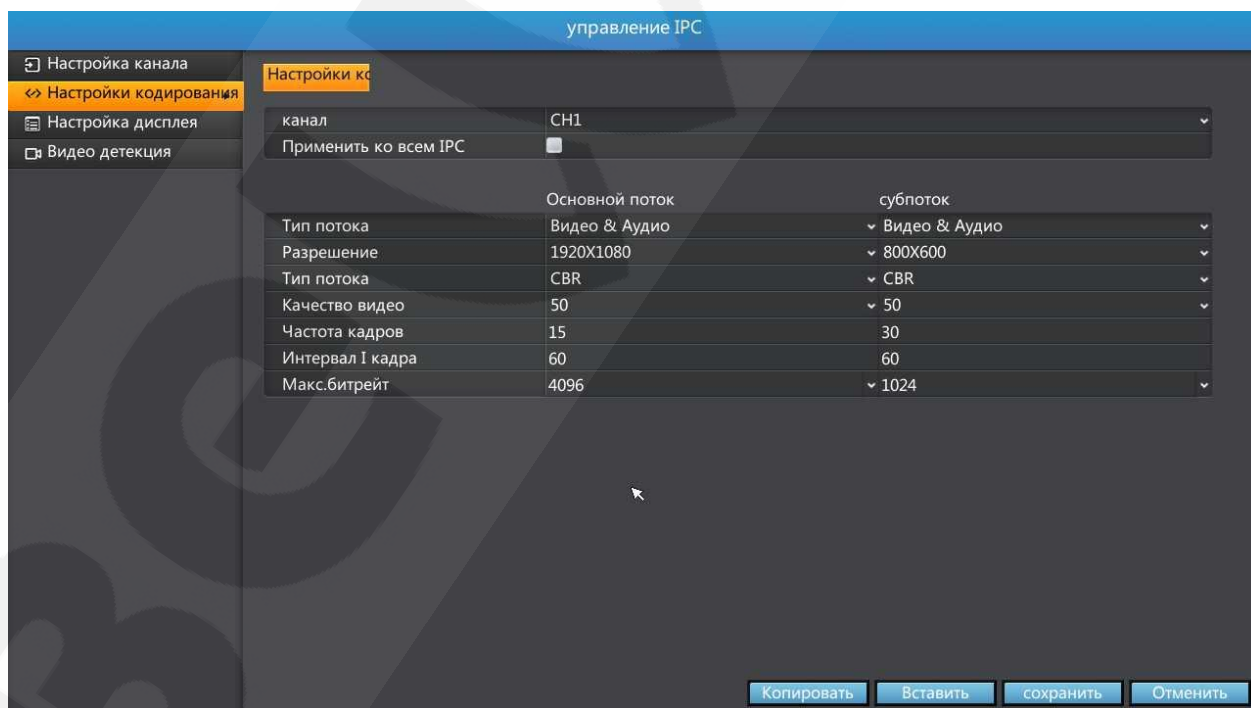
управление IPC

Настройка канала
Настройки кодирования
Настройка дисплея
Видео детекция

Настройки ко

| канал | CH1 | |
|---|---|---|
| Применить ко всем IPC | | |

| | Основной поток | субпоток |
|---|---|---|
| Тип потока | Видео & Аудио | Видео & Аудио |
| Разрешение | 1920X1080 | 800X600 |
| Тип потока | CBR | CBR |
| Качество видео | 50 | 50 |
| Частота кадров | 15 | 30 |
| Интервал I кадра | 60 | 60 |
| Макс.битрейт | 4096 | 1024 |

Копировать Вставить сохранить Отменить